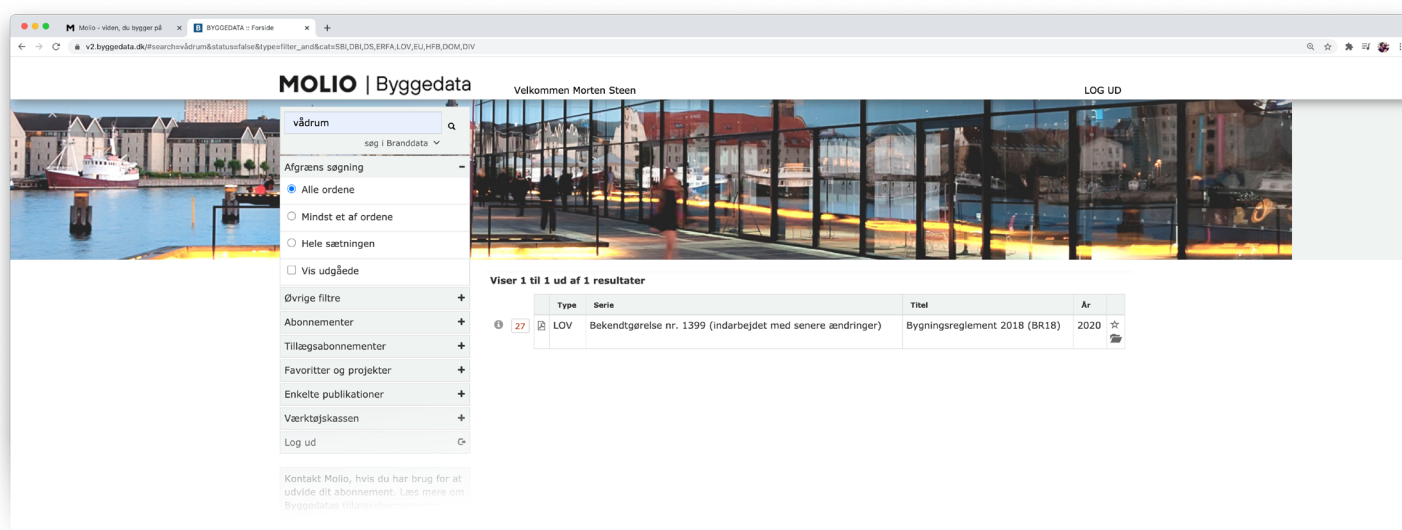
M Molio - viden, du bygger på ×
B BYGGEDATA :: Forside ×
+

v2.byggedata.dk/#search=vådrum&status=false&type=filter_and&cat=SBI,DBI,DS,ERFA,LOV,EU,HFB,DOM,DIV

MOLIO | Byggedata

Velkommen Morten Steen

LOG UD

vådrum

søg i Branddata

Afgræns søgning −

Alle ordene

Mindst et af ordene

Hele sætningen

Vis udgåede

Øvrige filtre +

Abonnementer +

Tillægsabonnementer +

Favoritter og projekter +

Enkelte publikationer +

Værktøjskassen +

Log ud

Kontakt Molio, hvis du har brug for at udvide dit abonnement. Læs mere om Byggedatas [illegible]

Viser 1 til 1 ud af 1 resultater

| | | | Type | Serie | Titel | År | |
|---|---|---|---|---|---|---|---|
| | 27 | | LOV | Bekendtgørelse nr. 1399 (indarbejdet med senere ændringer) | Bygningsreglement 2018 (BR18) | 2020 | |